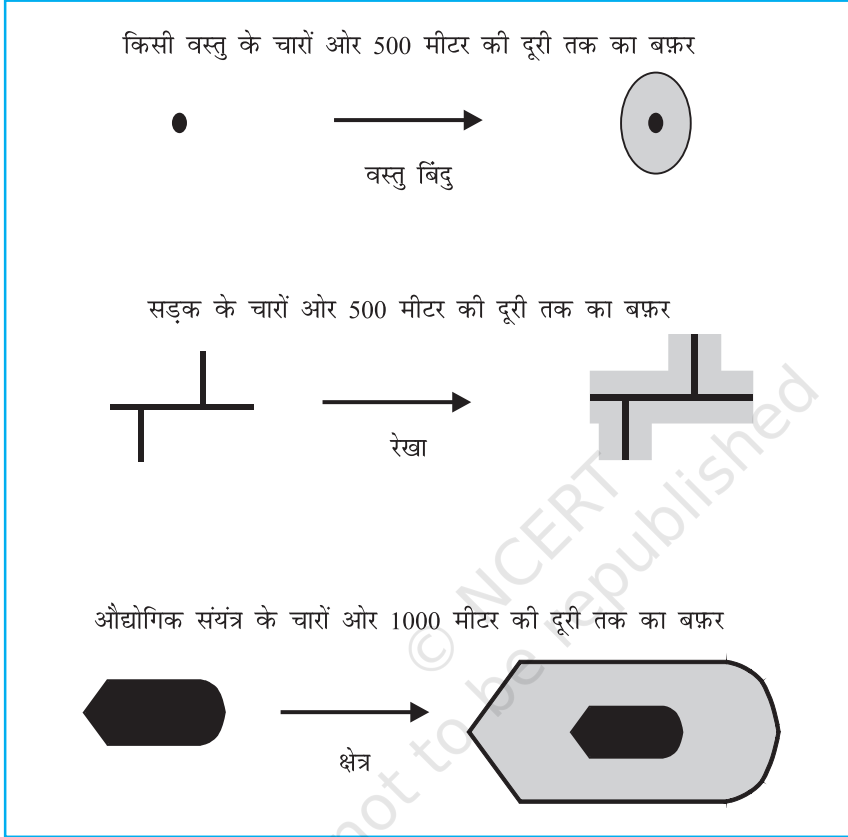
किसी वस्तु के चारों ओर 500 मीटर की दूरी तक का बफ़र

वस्तु बिंदु

सड़क के चारों ओर 500 मीटर की दूरी तक का बफ़र

रेखा

औद्योगिक संयंत्र के चारों ओर 1000 मीटर की दूरी तक का बफ़र

क्षेत्र

© NCERT not to be republished